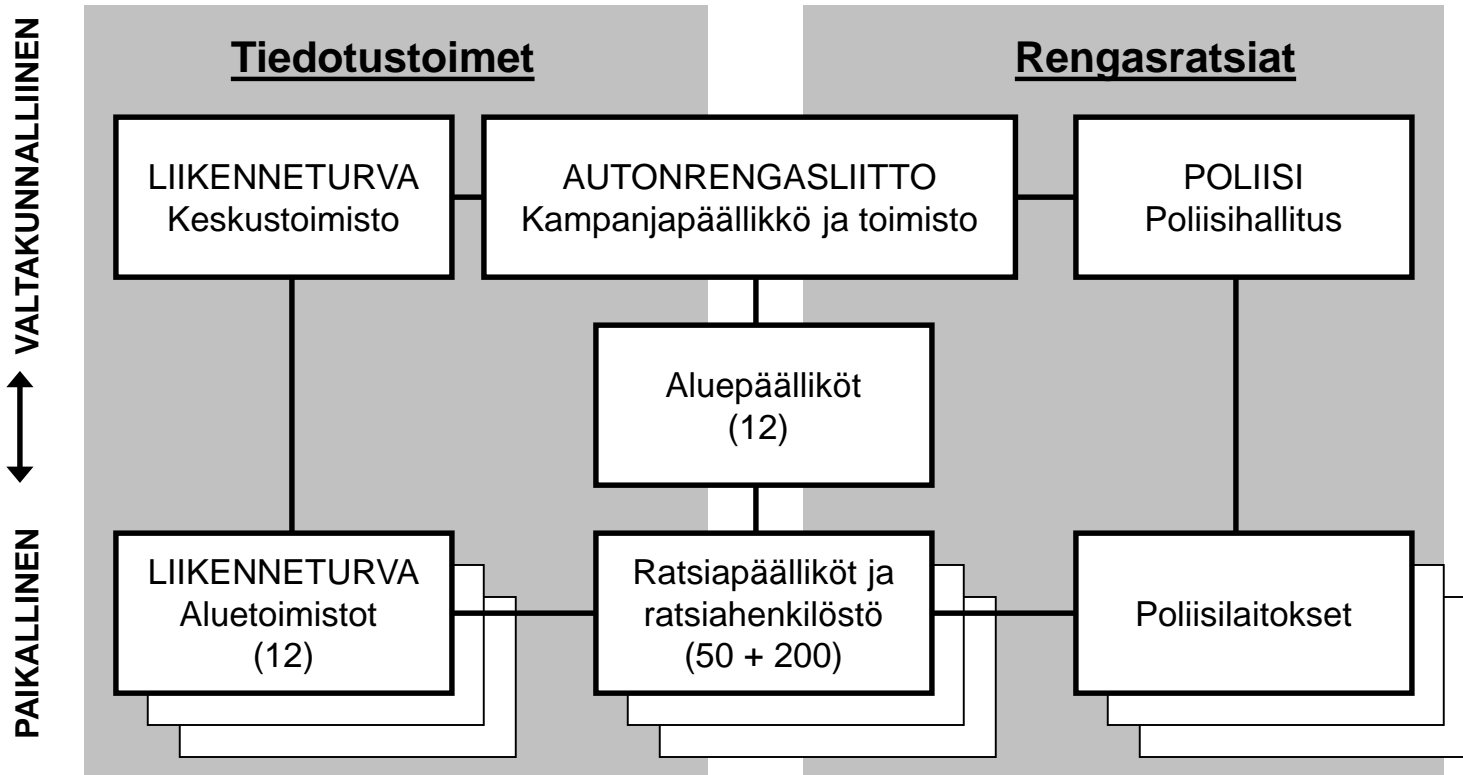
VALTAKUNNALLIINEN

PAIKALLINEN

Tiedotustoimet

Rengasratsiat

LIIKENNETURVA
Keskustoimisto

AUTONRENGASLIITTO
Kampanjapäällikkö ja toimisto

POLIISI
Poliisihallitus

Aluepäälliköt
(12)

LIIKENNETURVA
Aluetoimistot
(12)

Ratsiapäälliköt ja
ratsiahenkilöstö
(50 + 200)

Poliisilaitokset